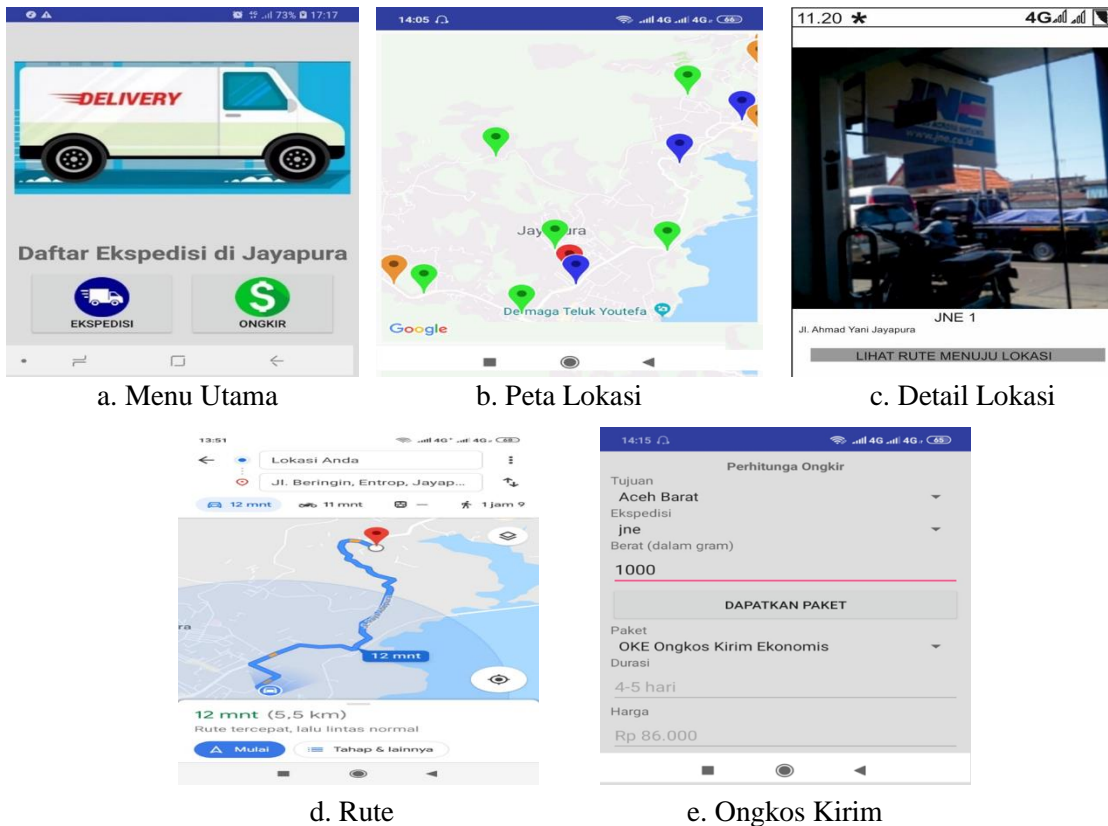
73% 17:17

DELIVERY

Daftar Ekspedisi di Jayapura

EKSPEDISI

ONGKIR

14:05

4G 4G 65

Jayapura

Dermaga Teluk Youtefa

Google

11.20

4G

www.jne.co.id

JNE 1

Jl. Ahmad Yani Jayapura

LIHAT RUTE MENUJU LOKASI

a. Menu Utama

b. Peta Lokasi

c. Detail Lokasi

13:51

4G 4G 65

Lokasi Anda

Jl. Beringin, Entrop, Jayap...

12 mnt

11 mnt

—

1 jam 9

12 mnt

12 mnt (5,5 km)

Rute tercepat, lalu lintas normal

Mulai

Tahap & lainnya

14:15

4G 4G 65

Perhitunga Ongkir

Tujuan

Aceh Barat

Ekspedisi

jne

Berat (dalam gram)

1000

DAPATKAN PAKET

Paket

OKE Ongkos Kirim Ekonomis

Durasi

4-5 hari

Harga

Rp 86.000

d. Rute

e. Ongkos Kirim